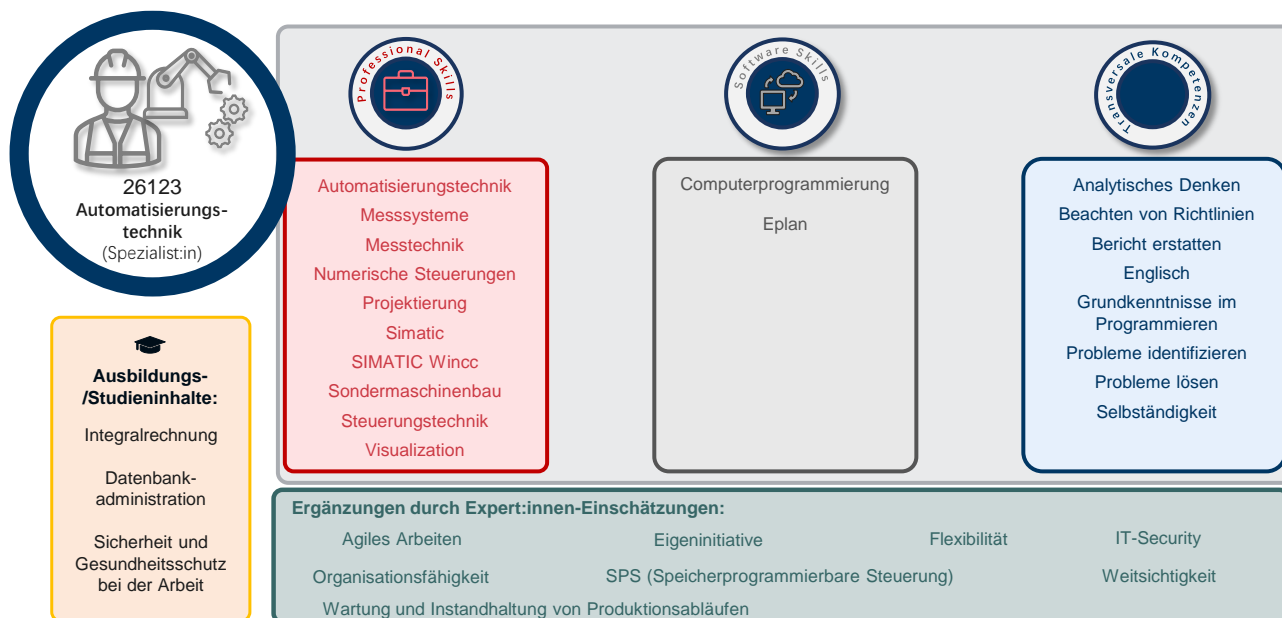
26123
Automatisierungstechnik
(Spezialist:in)

Ausbildungs-/Studieninhalte:

Integralrechnung

Datenbankadministration

Sicherheit und Gesundheitsschutz bei der Arbeit

Professional Skills

Automatisierungstechnik
Messsysteme
Messtechnik
Numerische Steuerungen
Projektierung
Simatic
SIMATIC Wincc
Sondermaschinenbau
Steuerungstechnik
Visualization

Software Skills

Computerprogrammierung
Eplan

Transversale Kompetenzen

Analytisches Denken
Beachten von Richtlinien
Bericht erstatten
Englisch
Grundkenntnisse im Programmieren
Probleme identifizieren
Probleme lösen
Selbständigkeit

Ergänzungen durch Expert:innen-Einschätzungen:

Agiles Arbeiten
Eigeninitiative
Flexibilität
IT-Security
Organisationsfähigkeit
SPS (Speicherprogrammierbare Steuerung)
Weitsichtigkeit
Wartung und Instandhaltung von Produktionsabläufen